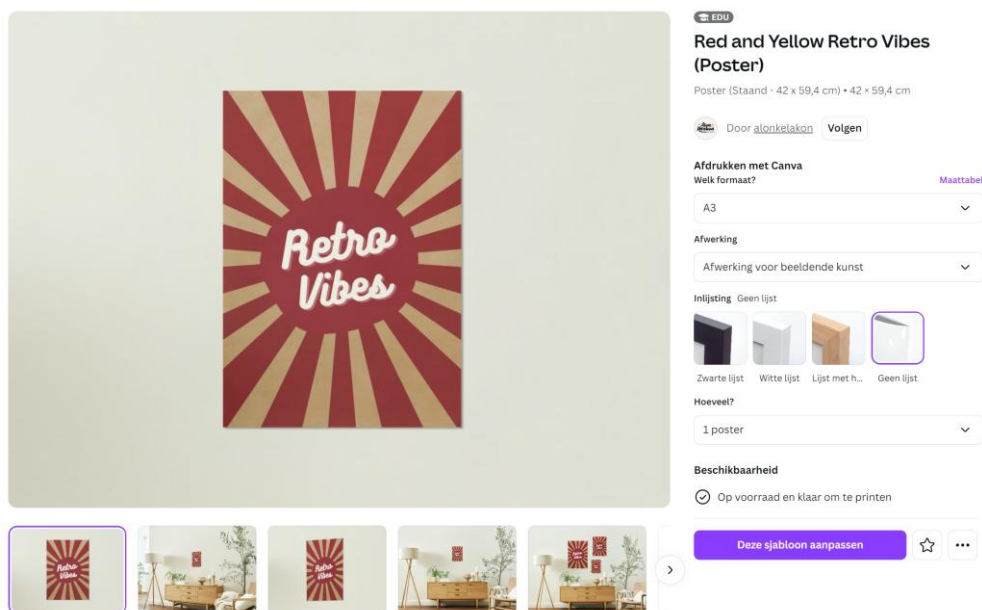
Retro Vibes

EDU

Red and Yellow Retro Vibes (Poster)

Poster (Staand - 42 x 59,4 cm) • 42 × 59,4 cm

Door alonkelakon Volgen

Afdrukken met Canva
Welk formaat?
Maattabel

A3

Afwerking

Afwerking voor beeldende kunst

Inlijsting Geen lijst

Zwarte lijst Witte lijst Lijst met h... Geen lijst

Hoeveel?

1 poster

Beschikbaarheid

Op voorraad en klaar om te printen

Deze sjabloon aanpassen

Retro Vibes

Retro Vibes